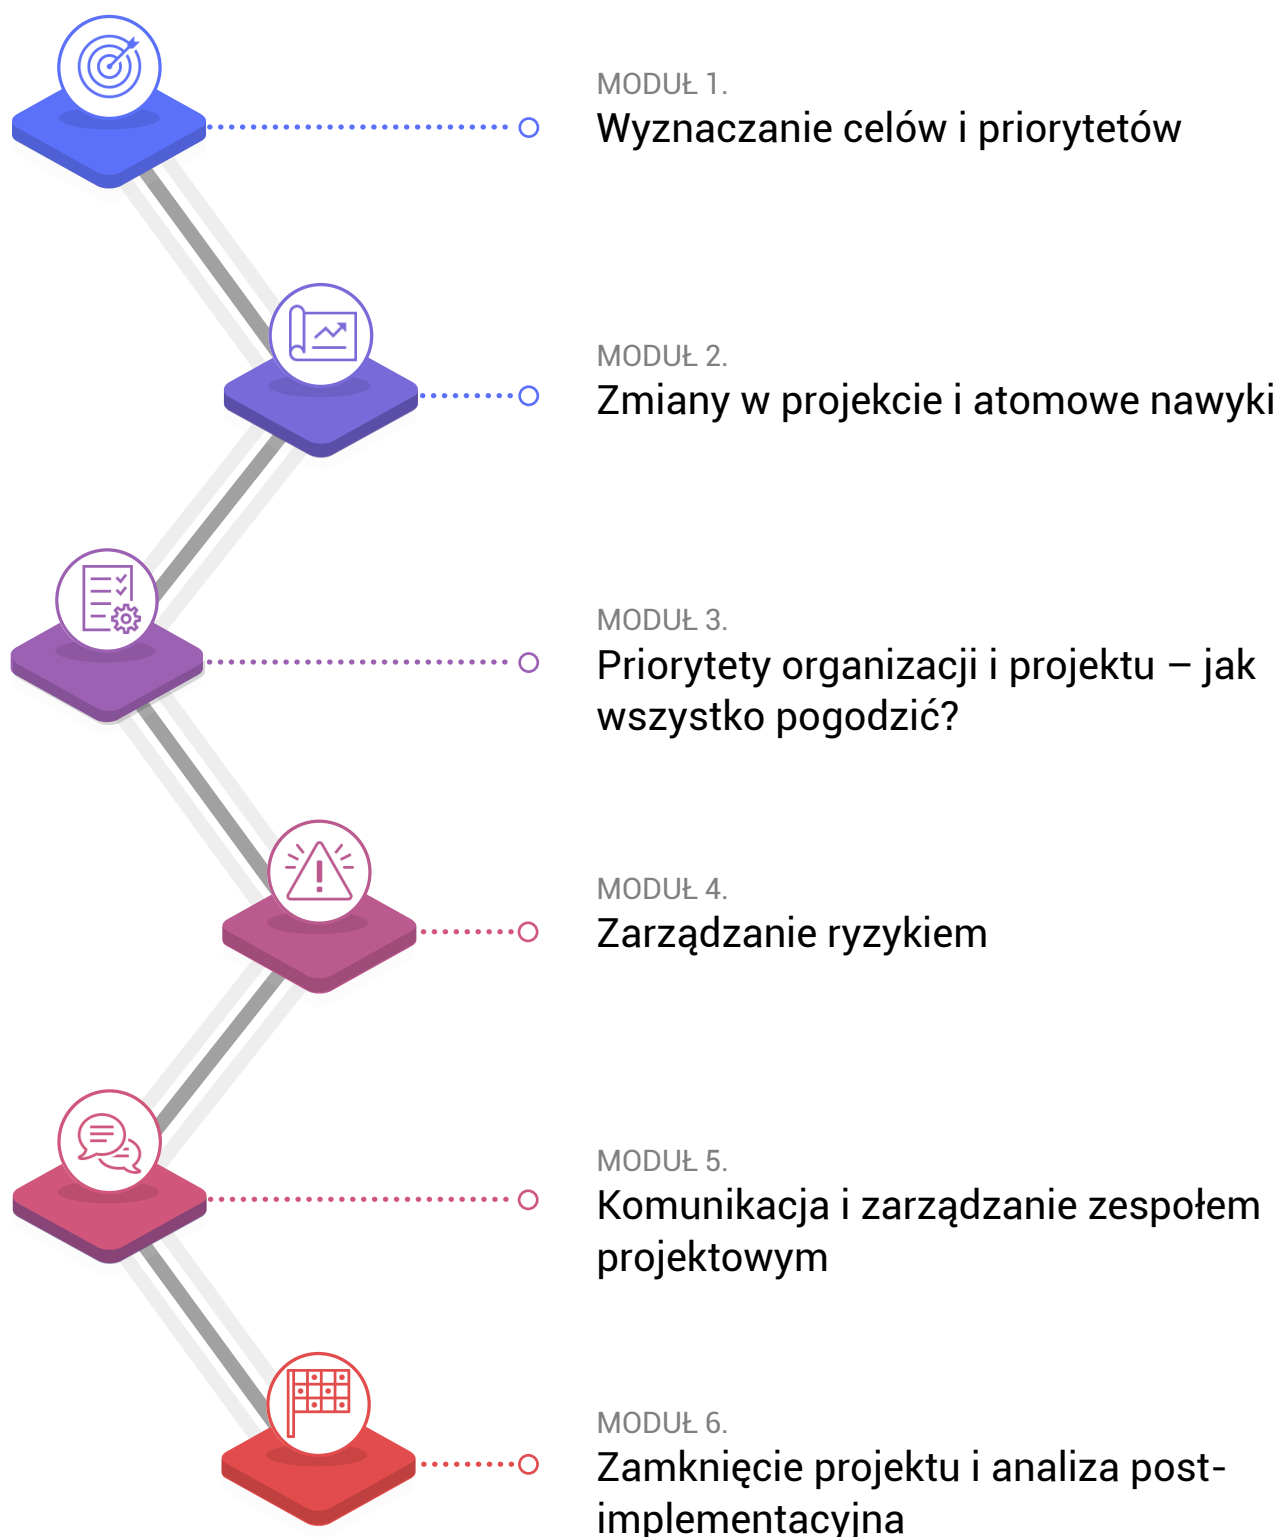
MODUŁ 1.
Wyznaczanie celów i priorytetów

MODUŁ 2.
Zmiany w projekcie i atomowe nawyki

MODUŁ 3.
Priorytety organizacji i projektu – jak wszystko pogodzić?

MODUŁ 4.
Zarządzanie ryzykiem

MODUŁ 5.
Komunikacja i zarządzanie zespołem projektowym

MODUŁ 6.
Zamknięcie projektu i analiza post-implementacyjna